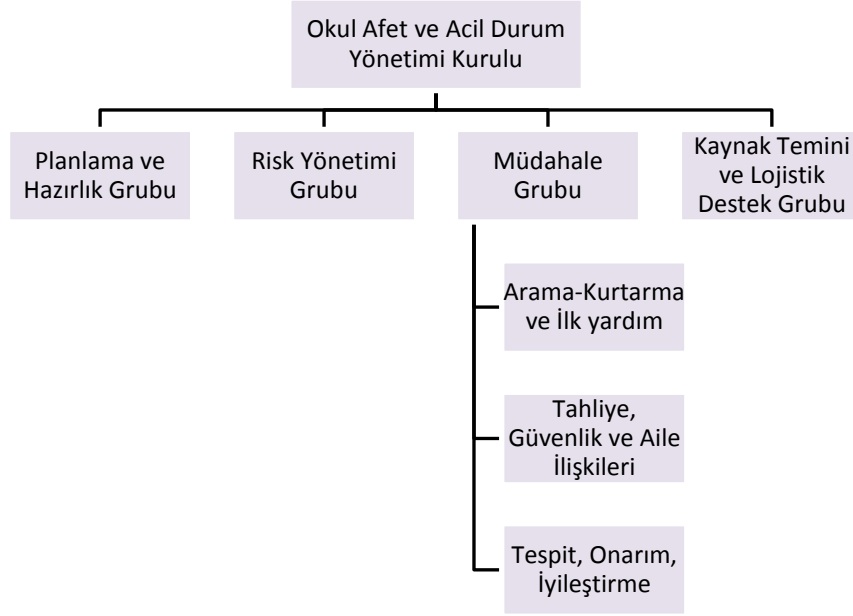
Okul Afet ve Acil Durum Yönetimi Kurulu

Planlama ve Hazırlık Grubu

Risk Yönetimi Grubu

Müdahale Grubu

Kaynak Temini ve Lojistik Destek Grubu

Arama-Kurtarma ve İlk yardım

Tahliye, Güvenlik ve Aile İlişkileri

Tespit, Onarım, İyileştirme